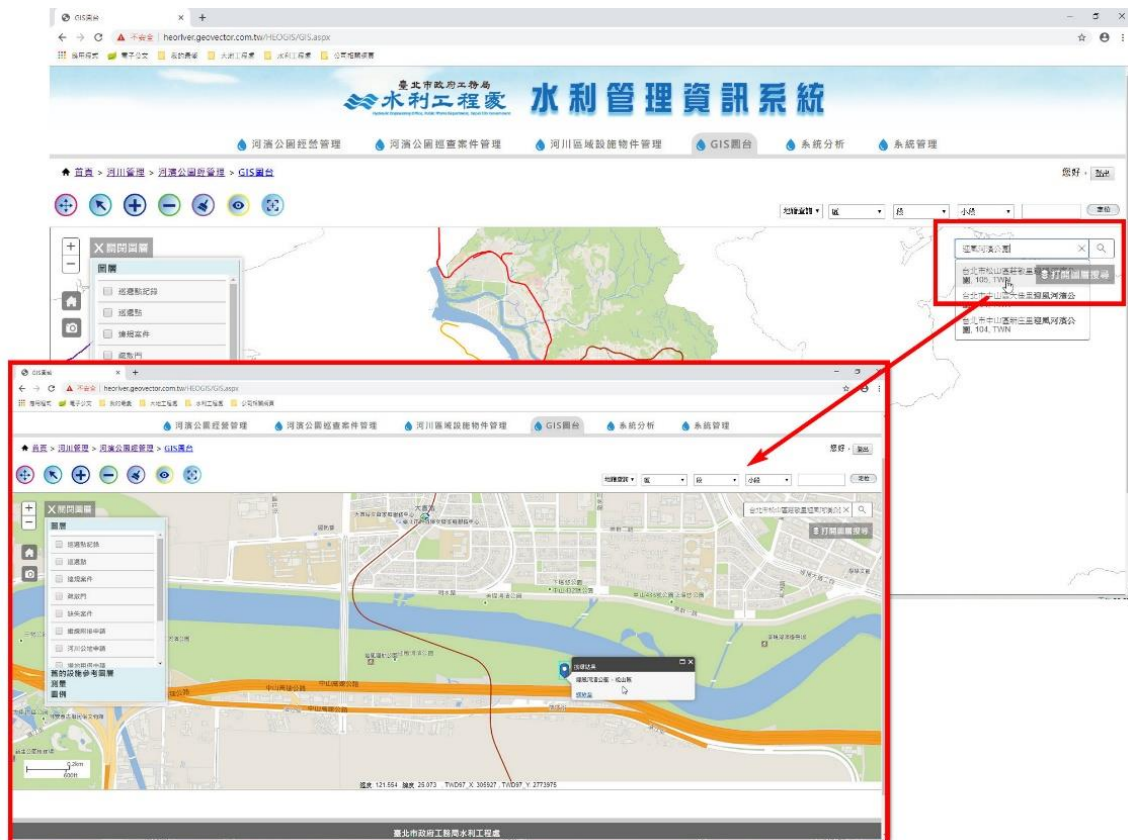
GIS圖台
不安全 | heoriver.geovector.com.tw/HEOGIS/GIS.aspx
應用程式 電子公文 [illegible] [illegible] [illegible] 公司相關網頁

臺北市政府工務局
水利工程處
水利管理資訊系統

河濱公園經營管理 河濱公園巡查案件管理 河川區域設施物件管理 GIS圖台 系統分析 系統管理

首頁 > 河川管理 > 河濱公園經營管理 > GIS圖台

您好，登出

地籍查詢 區 段 小段 定位

關閉圖層
圖層
巡邏點紀錄
巡邏點
捷報案件
疏散門

迎風河濱公園
台北市松山區 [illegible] 園, 105, TWN
打開圖層搜尋
台北市中山區大佳里迎風河濱公
台北市中山區新庄里迎風河濱公園, 104, TWN

GIS圖台
不安全 | heoriver.geovector.com.tw/HEOGIS/GIS.aspx
應用程式 電子公文 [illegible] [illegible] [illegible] 公司相關網頁

河濱公園經營管理 河濱公園巡查案件管理 河川區域設施物件管理 GIS圖台 系統分析 系統管理

首頁 > 河川管理 > 河濱公園經營管理 > GIS圖台

您好，登出

地籍查詢 區 段 小段 定位

關閉圖層
圖層
巡邏點紀錄
巡邏點
違規案件
疏散門
缺失案件
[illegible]
河川公地申請
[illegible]
我的設施參考圖層
測量
圖例

台北市松山區迎風河濱公
打開圖層搜尋

搜尋結果
迎風河濱公園，松山區
縮放至

中山高速公路

0.2km
600ft

經度 121.554 緯度 25.073 TWD97_X 305927 TWD97_Y 2773975

臺北市政府工務局水利工程處